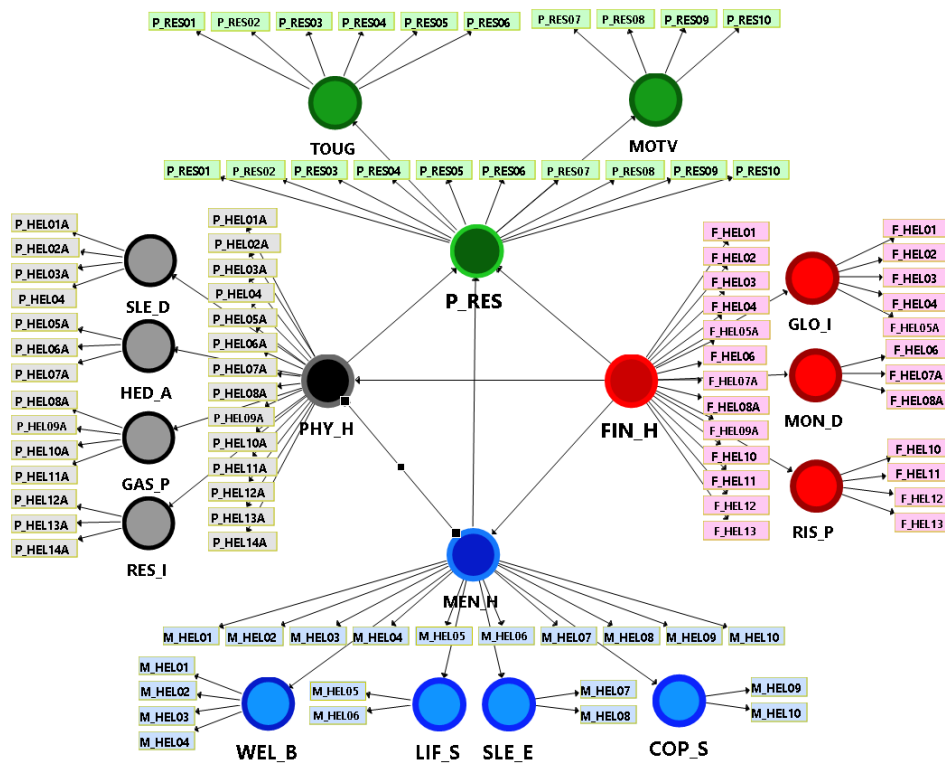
P_RES01 P_RES02 P_RES03 P_RES04 P_RES05 P_RES06

P_RES07 P_RES08 P_RES09 P_RES10

TOUG

MOTV

P_RES01 P_RES02 P_RES03 P_RES04 P_RES05 P_RES06 P_RES07 P_RES08 P_RES09 P_RES10

P_HEL01A
P_HEL02A
P_HEL03A
P_HEL04

SLE_D

P_HEL05A
P_HEL06A
P_HEL07A

HED_A

P_HEL08A
P_HEL09A
P_HEL10A
P_HEL11A

GAS_P

P_HEL12A
P_HEL13A
P_HEL14A

RES_I

P_HEL01A
P_HEL02A
P_HEL03A
P_HEL04
P_HEL05A
P_HEL06A
P_HEL07A
P_HEL08A
P_HEL09A
P_HEL10A
P_HEL11A
P_HEL12A
P_HEL13A
P_HEL14A

PHY_H

P_RES

F_HEL01
F_HEL02
F_HEL03
F_HEL04
F_HEL05A
F_HEL06
F_HEL07A
F_HEL08A
F_HEL09A
F_HEL10
F_HEL11
F_HEL12
F_HEL13

FIN_H

GLO_I

F_HEL01
F_HEL02
F_HEL03
F_HEL04
F_HEL05A

MON_D

F_HEL06
F_HEL07A
F_HEL08A

RIS_P

F_HEL10
F_HEL11
F_HEL12
F_HEL13

MEN_H

M_HEL01 M_HEL02 M_HEL03 M_HEL04 M_HEL05 M_HEL06 M_HEL07 M_HEL08 M_HEL09 M_HEL10

M_HEL01
M_HEL02
M_HEL03
M_HEL04

WEL_B

M_HEL05
M_HEL06

LIF_S

SLE_E

M_HEL07
M_HEL08

COP_S

M_HEL09
M_HEL10